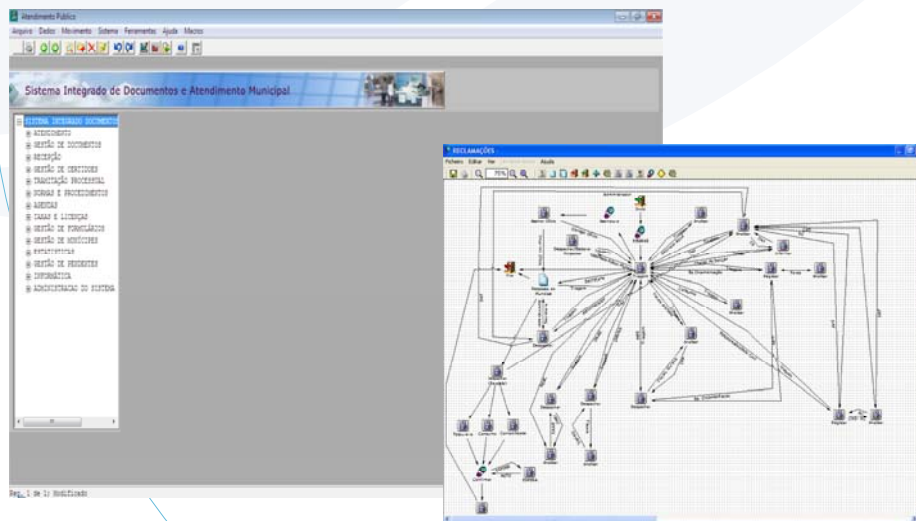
Atendimento Público

Arquivo Dados Movimento Sistema Ferramentas Ajuda Macros

Sistema Integrado de Documentos e Atendimento Municipal

SISTEMA INTEGRADO DOCUMENTOS
ATENDIMENTO
GESTÃO DE DOCUMENTOS
RECEPÇÃO
GESTÃO DE CERTIDÕES
TRAMITAÇÃO PROCESSUAL
NORMAS E PROCEDIMENTOS
AGENDAS
TAXAS E LICENÇAS
GESTÃO DE FORMULÁRIOS
GESTÃO DE MUNÍCIPES
ESTATÍSTICAS
GESTÃO DE PESSOAS
INFORMÁTICA
ADMINISTRAÇÃO DO SISTEMA

Reg. 1 de 1; Modificado

RECLAMAÇÕES

Ficheiro Editar Ver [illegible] Ajuda

75%

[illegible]